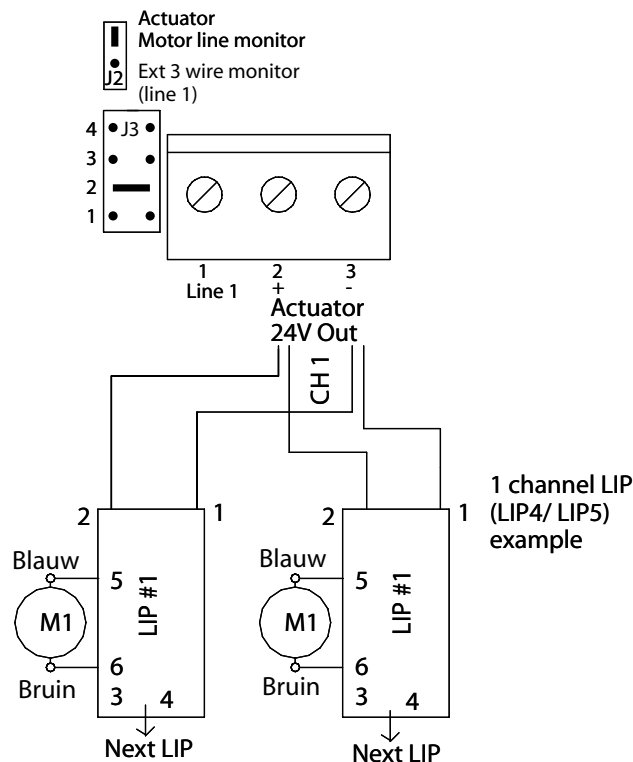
Actuator
Motor line monitor
J2
Ext 3 wire monitor (line 1)

4 J3
3
2
1

1
Line 1
2
+
3
-
Actuator
24V Out
CH 1

2
1
Blauw
5
M1
LIP #1
6
Bruin
3
4
Next LIP

2
1
Blauw
5
M1
LIP #1
6
Bruin
3
4
Next LIP

1 channel LIP (LIP4/ LIP5) example